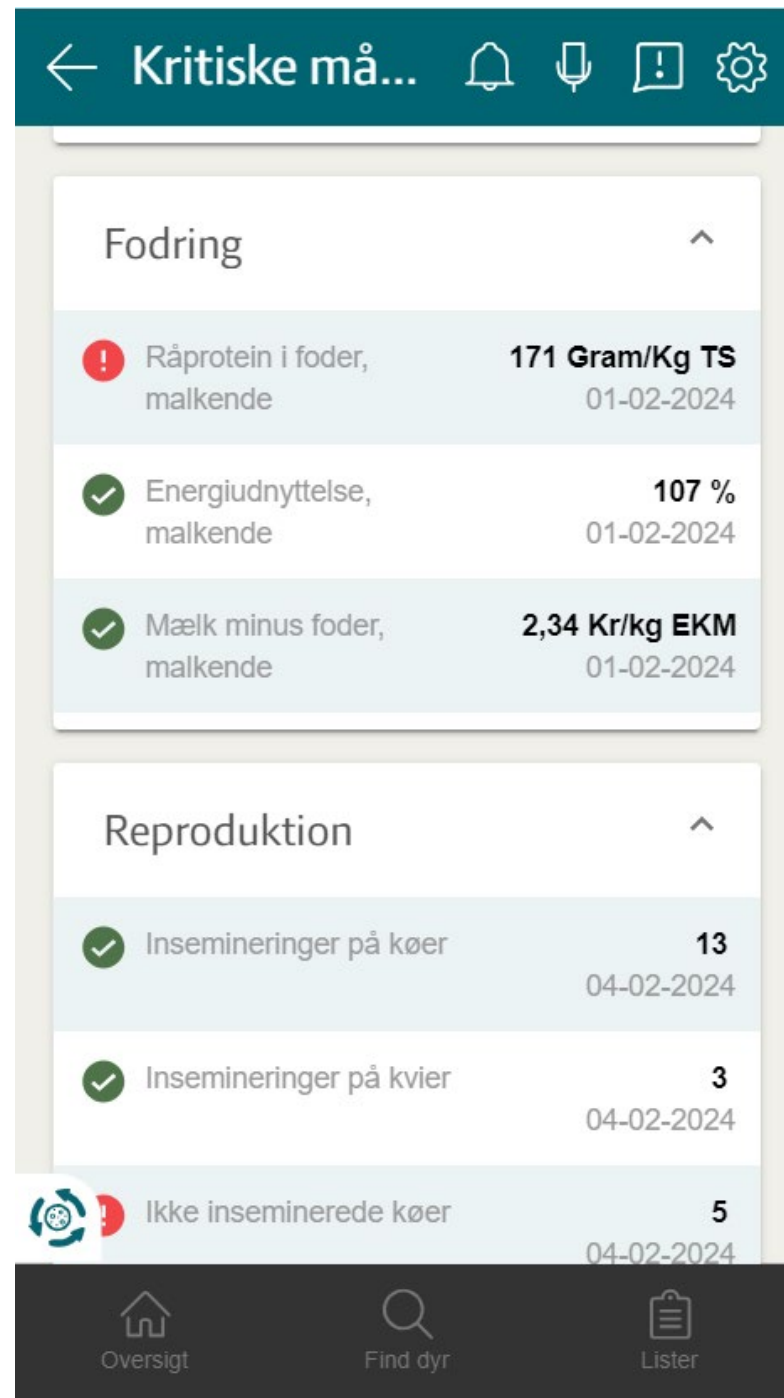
Kritiske må...

Fodring

Råprotein i foder, malkende
171 Gram/Kg TS
01-02-2024

Energiudnyttelse, malkende
107 %
01-02-2024

Mælk minus foder, malkende
2,34 Kr/kg EKM
01-02-2024

Reproduktion

Insemineringer på køer
13
04-02-2024

Insemineringer på kvier
3
04-02-2024

Ikke inseminerede køer
5
04-02-2024

Oversigt
Find dyr
Lister